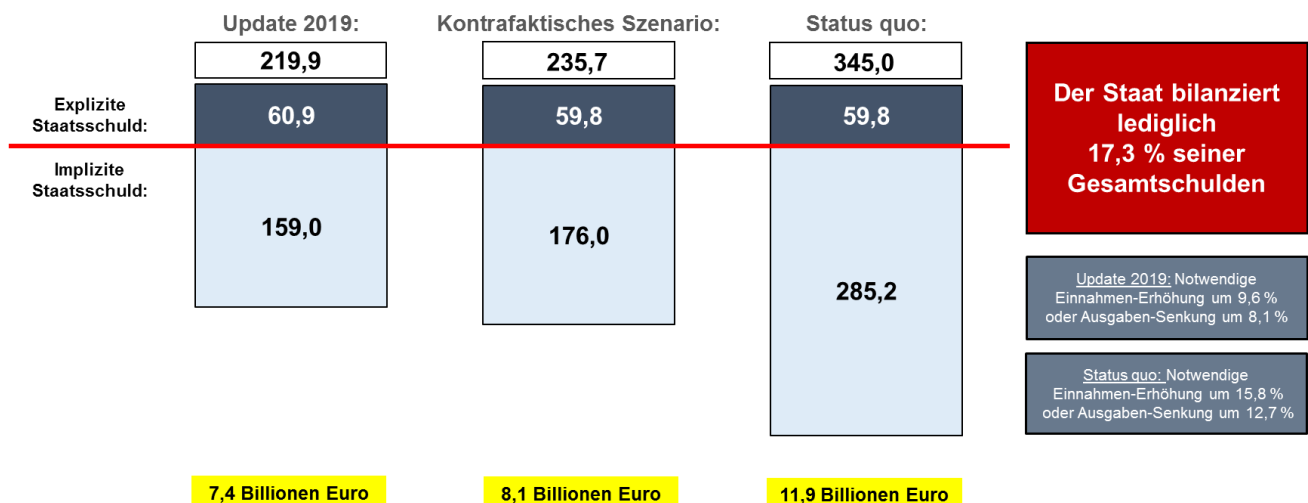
Update 2019:

Kontrafaktisches Szenario:

Status quo:

219,9

235,7

345,0

Explizite Staatsschuld:

60,9

59,8

59,8

Implizite Staatsschuld:

159,0

176,0

285,2

Der Staat bilanziert lediglich 17,3 % seiner Gesamtschulden

Update 2019: Notwendige Einnahmen-Erhöhung um 9,6 % oder Ausgaben-Senkung um 8,1 %

Status quo: Notwendige Einnahmen-Erhöhung um 15,8 % oder Ausgaben-Senkung um 12,7 %

7,4 Billionen Euro

8,1 Billionen Euro

11,9 Billionen Euro